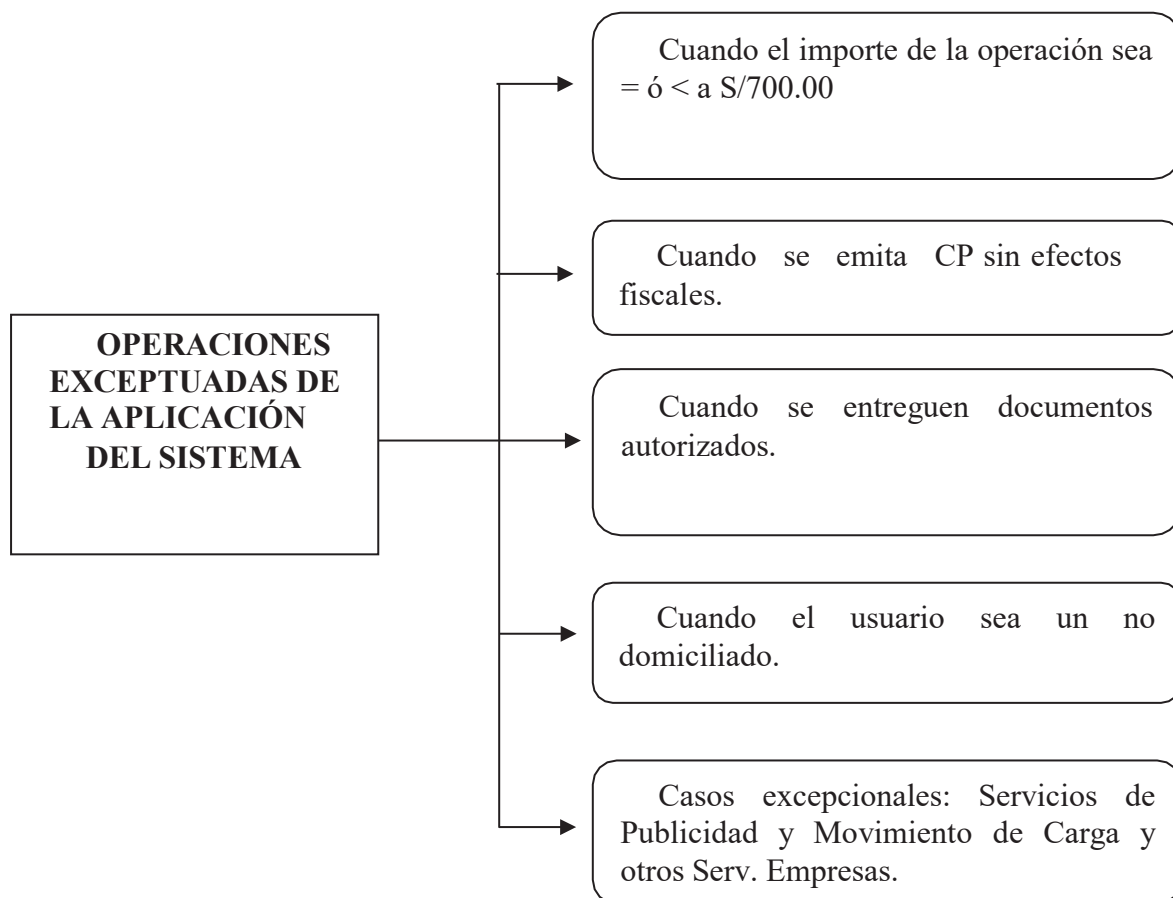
OPERACIONES EXCEPTUADAS DE LA APLICACIÓN DEL SISTEMA

Cuando el importe de la operación sea = ó < a S/700.00

Cuando se emita CP sin efectos fiscales.

Cuando se entreguen documentos autorizados.

Cuando el usuario sea un no domiciliado.

Casos excepcionales: Servicios de Publicidad y Movimiento de Carga y otros Serv. Empresas.